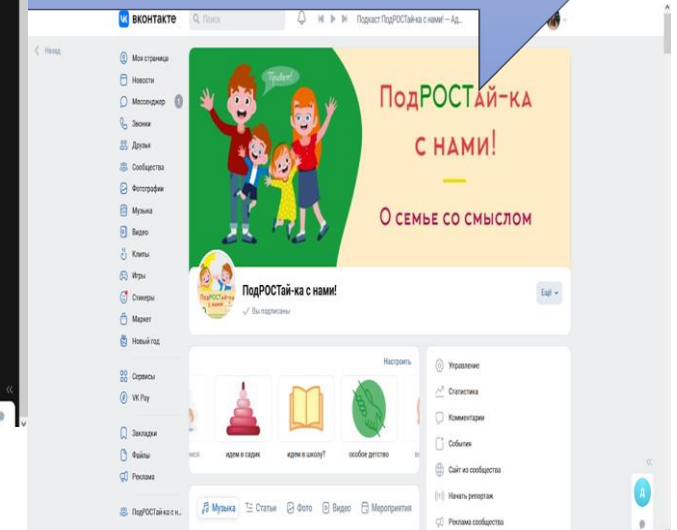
вконтакте
Поиск
Подкаст ПодРОСТай-ка с нами! — Ад...

Назад

Моя страница
Новости
Мессенджер
Звонки
Друзья
Сообщества
Фотографии
Музыка
Видео
Клипы
Игры
Стикеры
Маркет
Новый год
Сервисы
VK Pay
Закладки
Файлы
Реклама
ПодРОСТай-ка с н...

Привет!

ПодРОСТай-ка с нами!
О семье со смыслом

ПодРОСТай-ка с нами!
Вы подписаны
Ещё

Настроить
идем в садик
идем в школу?
особое детство

Управление
Статистика
Комментарии
События
Сайт из сообщества
Начать репортаж
Реклама сообщества

Музыка
Статьи
Фото
Видео
Мероприятия